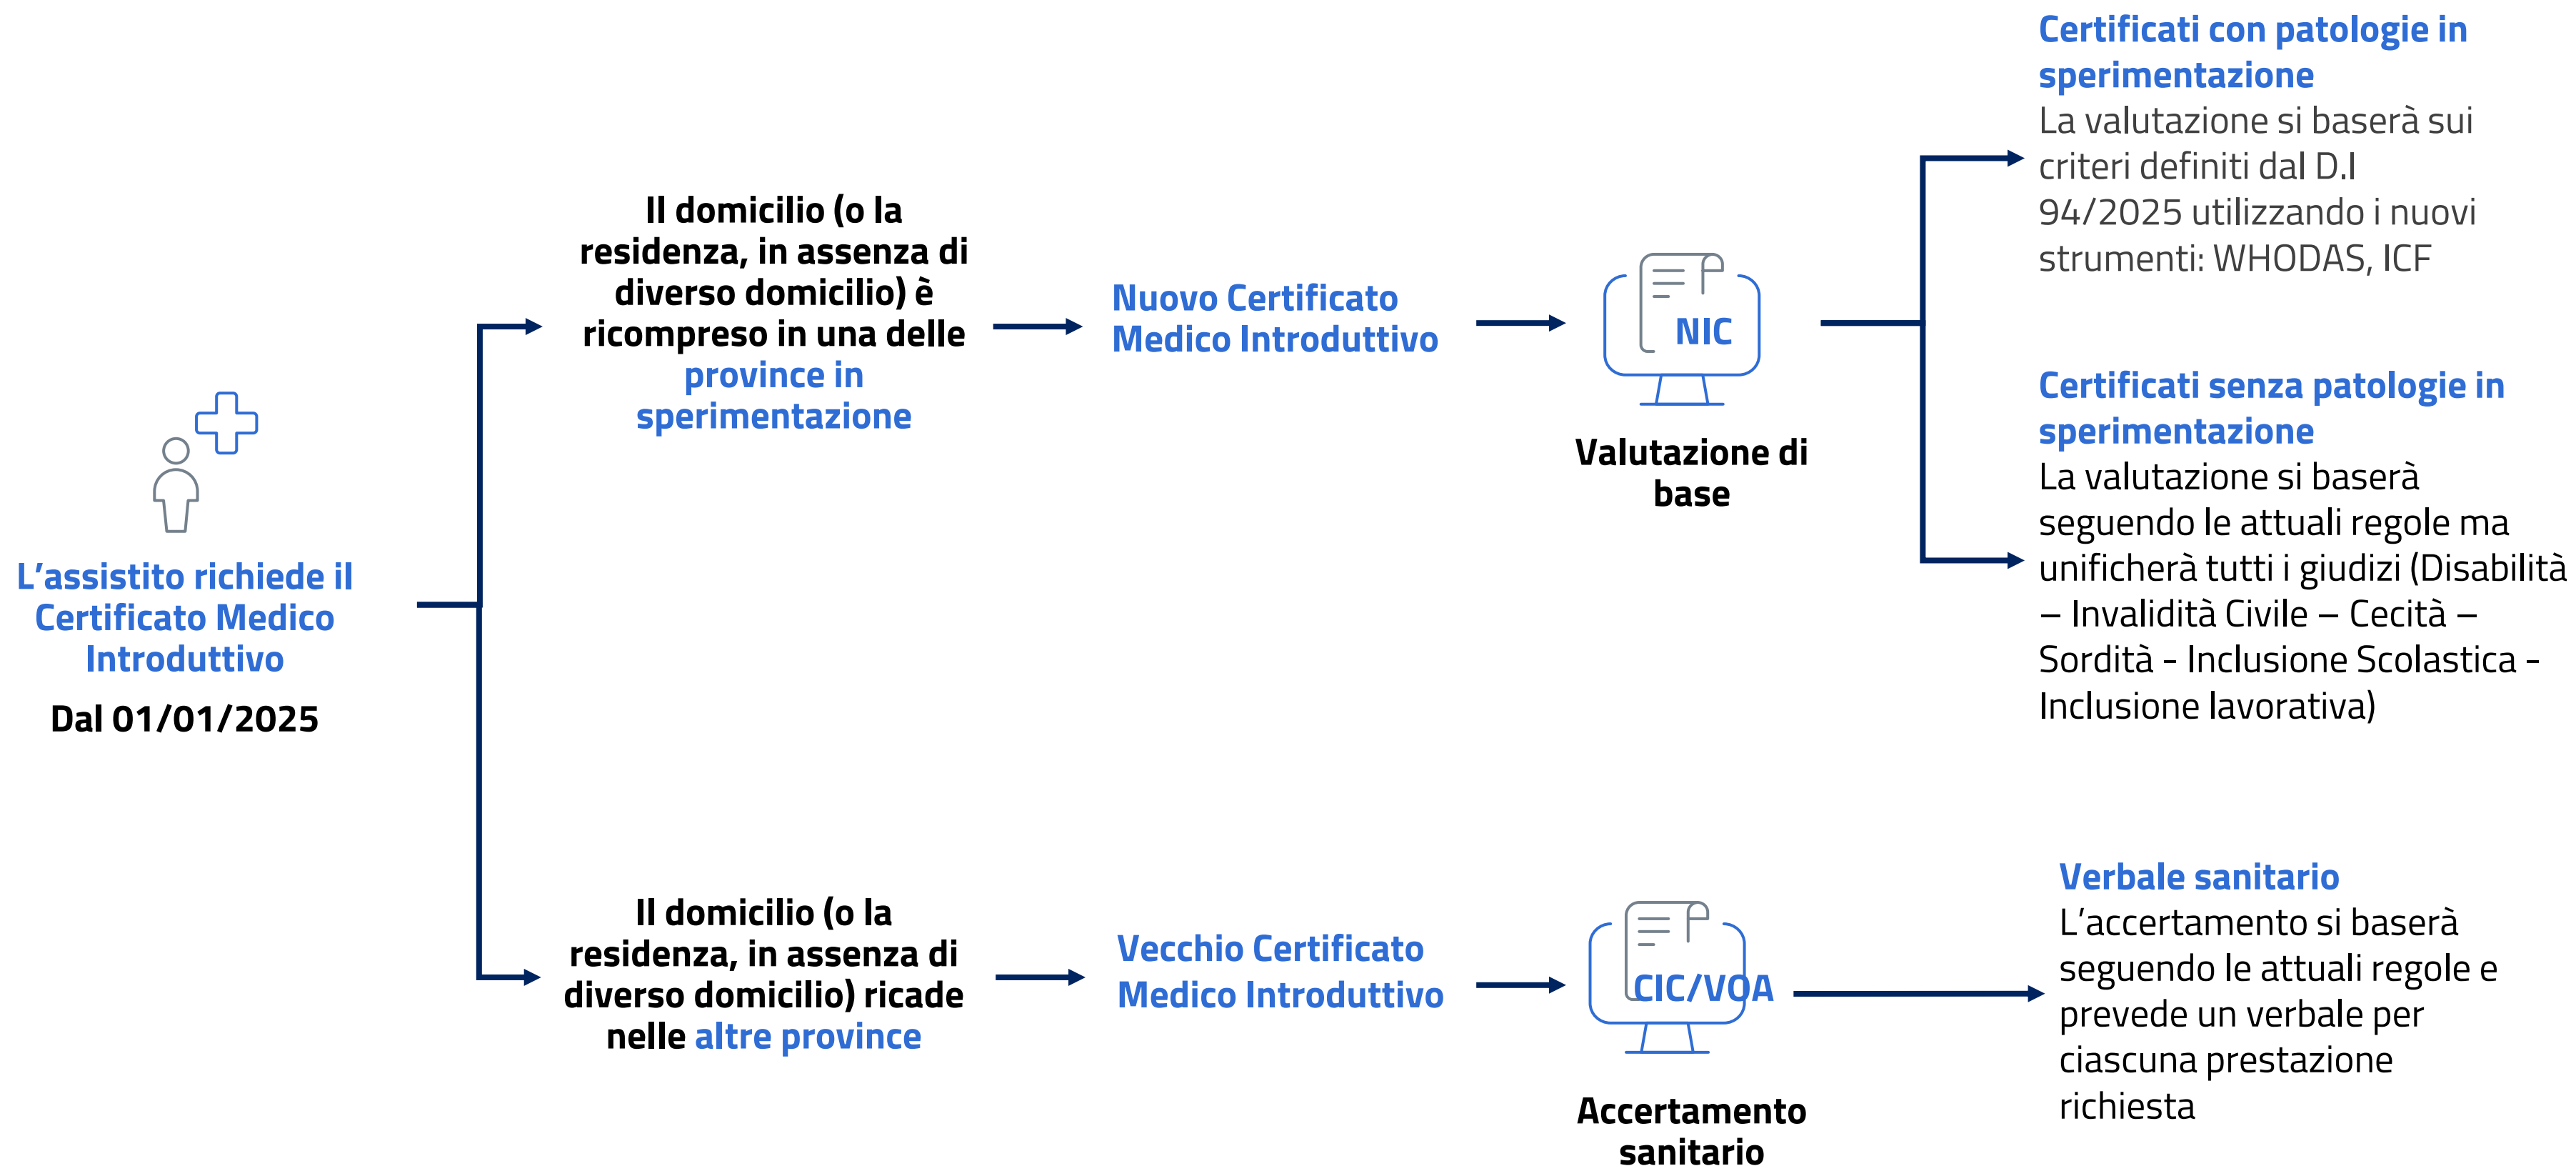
L’assistito richiede il Certificato Medico Introduttivo

Dal 01/01/2025

Il domicilio (o la residenza, in assenza di diverso domicilio) è ricompreso in una delle province in sperimentazione

Nuovo Certificato Medico Introduttivo

NIC

Valutazione di base

Certificati con patologie in sperimentazione
La valutazione si baserà sui criteri definiti dal D.I 94/2025 utilizzando i nuovi strumenti: WHODAS, ICF

Certificati senza patologie in sperimentazione
La valutazione si baserà seguendo le attuali regole ma unificherà tutti i giudizi (Disabilità – Invalidità Civile – Cecità – Sordità - Inclusione Scolastica - Inclusione lavorativa)

Il domicilio (o la residenza, in assenza di diverso domicilio) ricade nelle altre province

Vecchio Certificato Medico Introduttivo

CIC/VOA

Accertamento sanitario

Verbale sanitario
L’accertamento si baserà seguendo le attuali regole e prevede un verbale per ciascuna prestazione richiesta